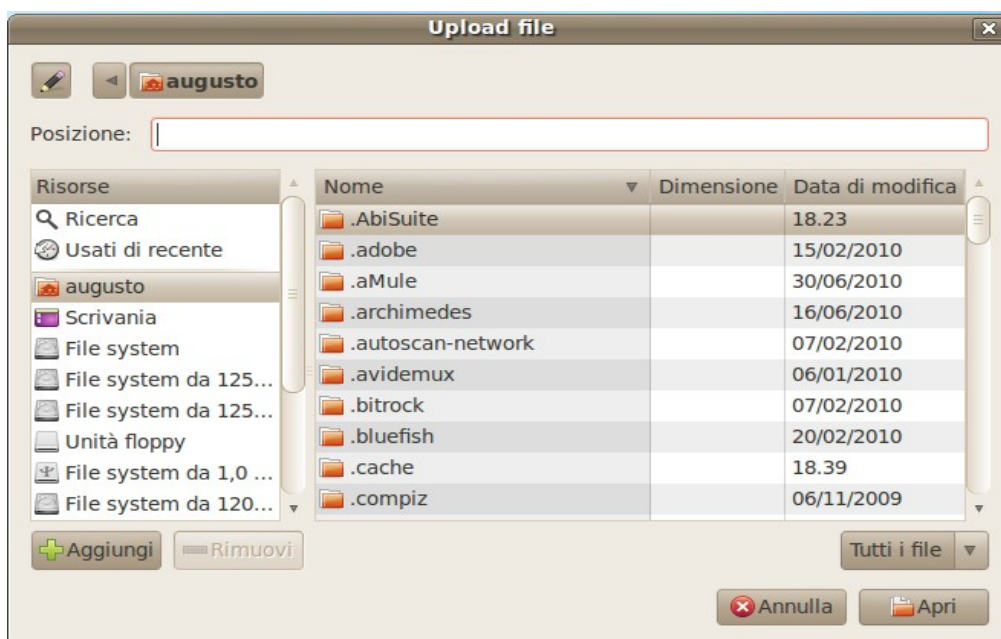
Upload file

augusto

Posizione:

Risorse
Ricerca
Usati di recente
augusto
Scrivania
File system
File system da 125...
File system da 125...
Unità floppy
File system da 1,0 ...
File system da 120...

| Nome | Dimensione | Data di modifica |
|---|---|---|
| .AbiSuite | | 18.23 |
| .adobe | | 15/02/2010 |
| .aMule | | 30/06/2010 |
| .archimedes | | 16/06/2010 |
| .autoscan-network | | 07/02/2010 |
| .avidemux | | 06/01/2010 |
| .bitrock | | 07/02/2010 |
| .bluefish | | 20/02/2010 |
| .cache | | 18.39 |
| .compiz | | 06/11/2009 |

Aggiungi
Rimuovi
Tutti i file
Annulla
Apri